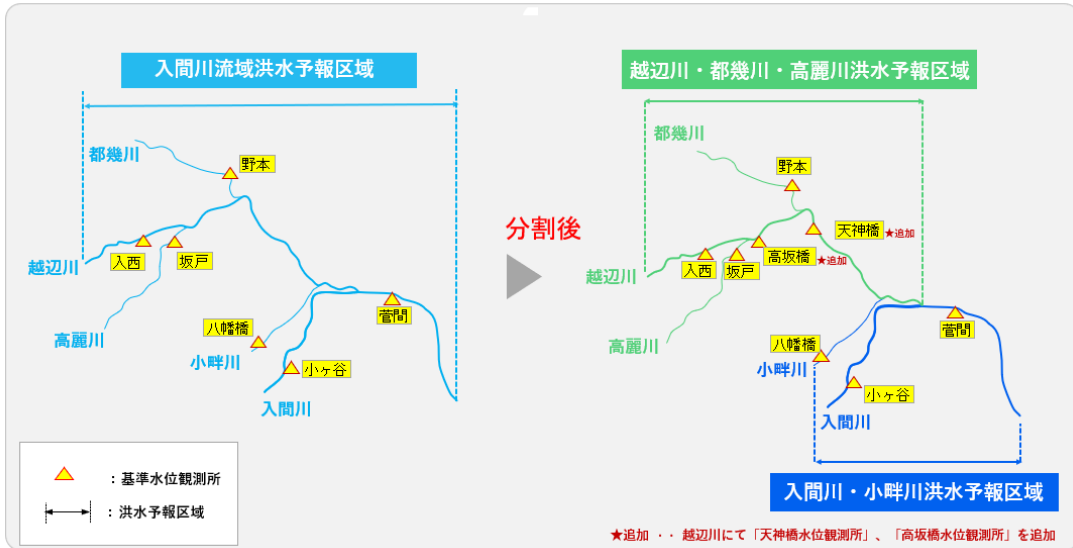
入間川流域洪水予報区域

都幾川
野本
越辺川
入西
坂戸
高麗川
八幡橋
小畔川
菅間
小ヶ谷
入間川

分割後

越辺川・都幾川・高麗川洪水予報区域

都幾川
野本
天神橋 ★追加
越辺川
入西
坂戸
高坂橋 ★追加
高麗川
八幡橋
小畔川
菅間
小ヶ谷
入間川

入間川・小畔川洪水予報区域

：基準水位観測所
：洪水予報区域

★追加 ・・ 越辺川にて「天神橋水位観測所」、「高坂橋水位観測所」を追加